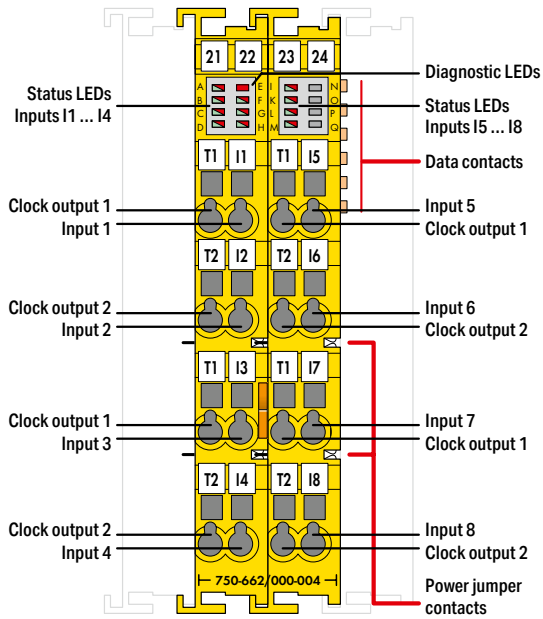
21 22 23 24

A B C D E F G H I J K L M N O P Q

Status LEDs Inputs I1 ... I4

Diagnostic LEDs

Status LEDs Inputs I5 ... I8

T1 I1 T1 I5

Data contacts

Clock output 1
Input 1

Input 5
Clock output 1

T2 I2 T2 I6

Clock output 2
Input 2

Input 6
Clock output 2

T1 I3 T1 I7

Clock output 1
Input 3

Input 7
Clock output 1

T2 I4 T2 I8

Clock output 2
Input 4

Input 8
Clock output 2

750-662/000-004

Power jumper contacts